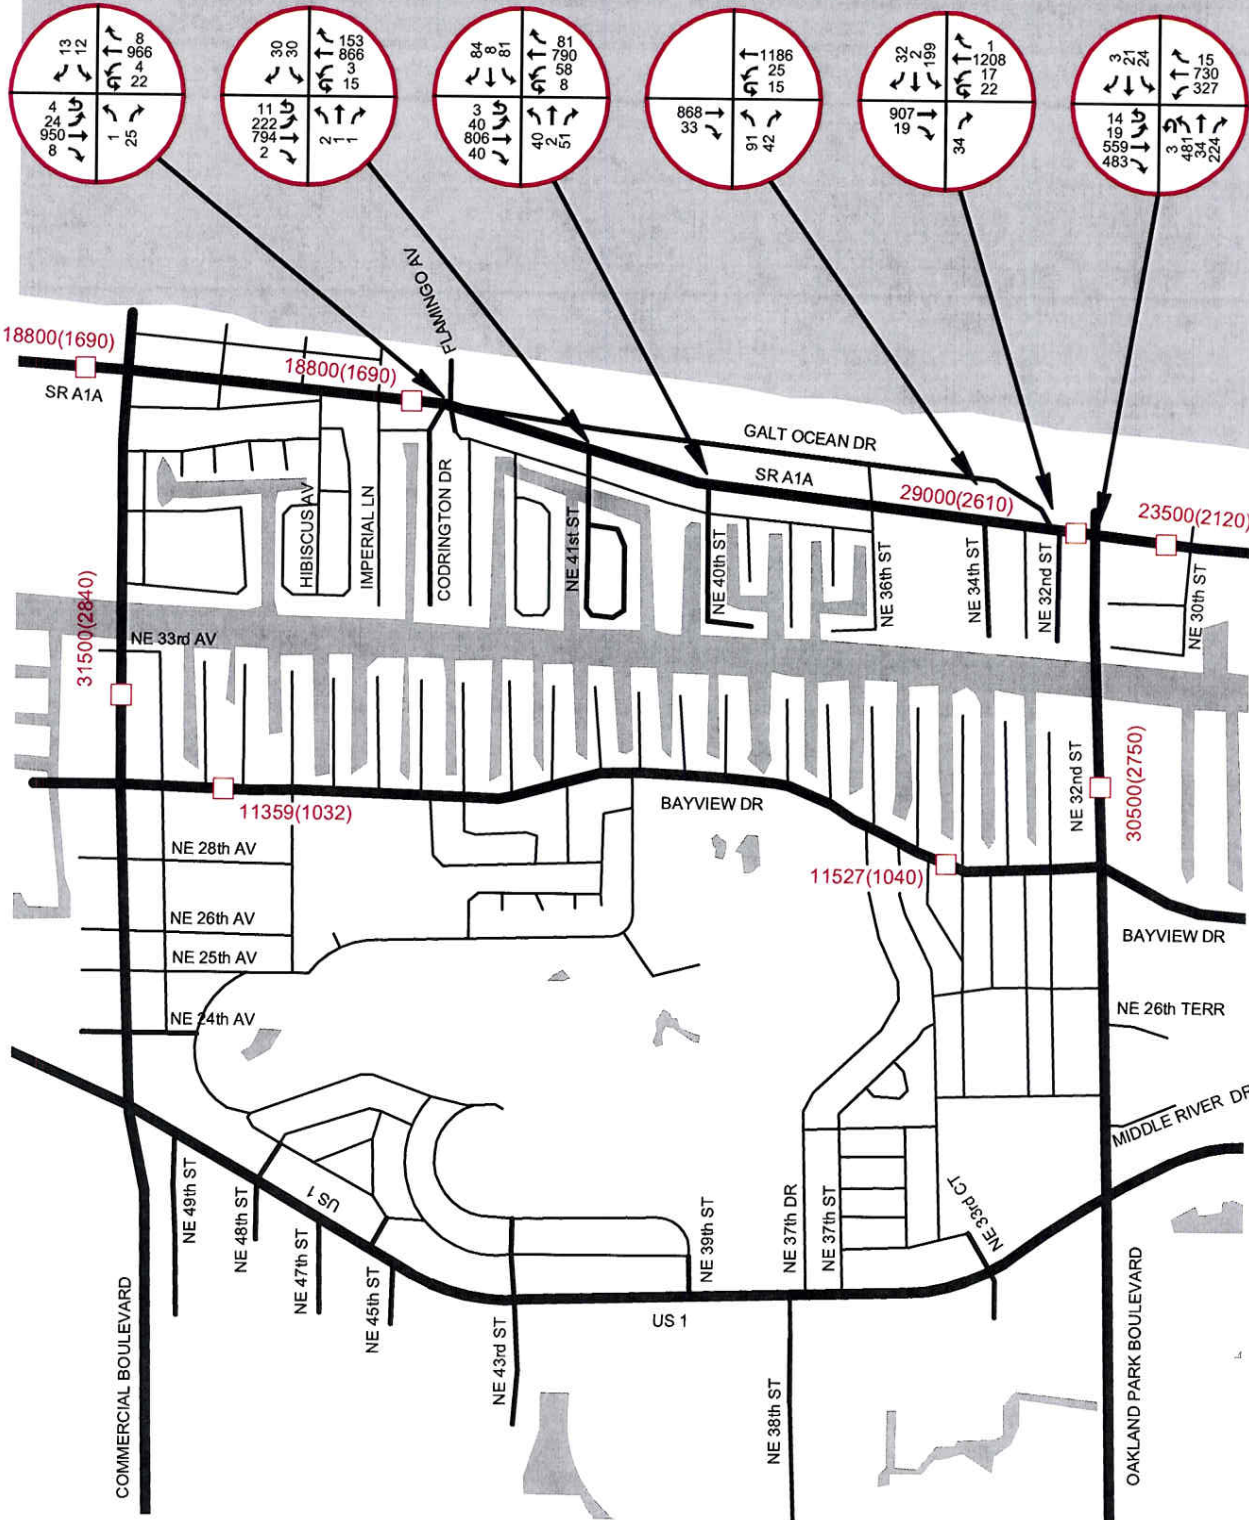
13 12
8 966 4 22
4 24 950 8
1 25

30 30
153 866 3 15
11 222 794 2
2 1 1

84 8 81
81 790 58 8
3 40 806 40
40 2 51

1186 25 15
868 33
91 42

32 2 199
1 1208 17 22
907 19
34

3 21 24
15 730 327
14 19 559 483
3 481 34 224

18800(1690)
SR A1A
18800(1690)
FLAMINGO AV
GALT OCEAN DR
SR A1A
29000(2610)
23500(2120)
HIBISCUS AV
IMPERIAL LN
CODRINGTON DR
NE 41st ST
NE 40th ST
NE 36th ST
NE 34th ST
NE 32nd ST
NE 30th ST
31500(2840)
NE 33rd AV
NE 32nd ST
30500(2750)
11359(1032)
BAYVIEW DR
NE 28th AV
11527(1040)
NE 26th AV
BAYVIEW DR
NE 25th AV
NE 24th AV
NE 26th TERR
MIDDLE RIVER DR
NE 49th ST
NE 48th ST
US 1
NE 47th ST
NE 45th ST
NE 39th ST
NE 37th DR
NE 37th ST
NE 33rd CT
NE 43rd ST
US 1
NE 38th ST
COMMERCIAL BOULEVARD
OAKLAND PARK BOULEVARD